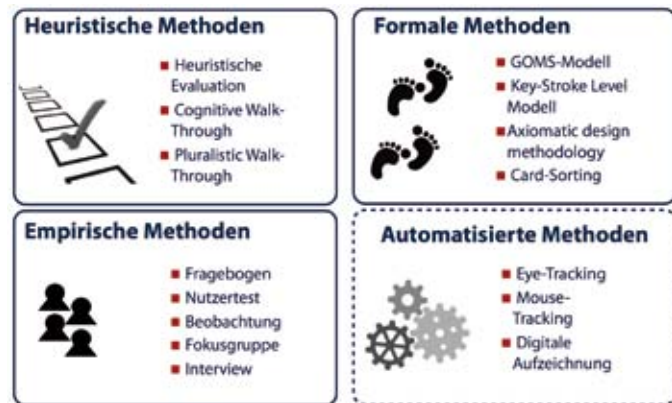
Heuristische Methoden

- Heuristische Evaluation
- Cognitive Walk-Through
- Pluralistic Walk-Through

Formale Methoden

- GOMS-Modell
- Key-Stroke Level Modell
- Axiomatic design methodology
- Card-Sorting

Empirische Methoden

- Fragebogen
- Nutzertest
- Beobachtung
- Fokusgruppe
- Interview

Automatisierte Methoden

- Eye-Tracking
- Mouse-Tracking
- Digitale Aufzeichnung